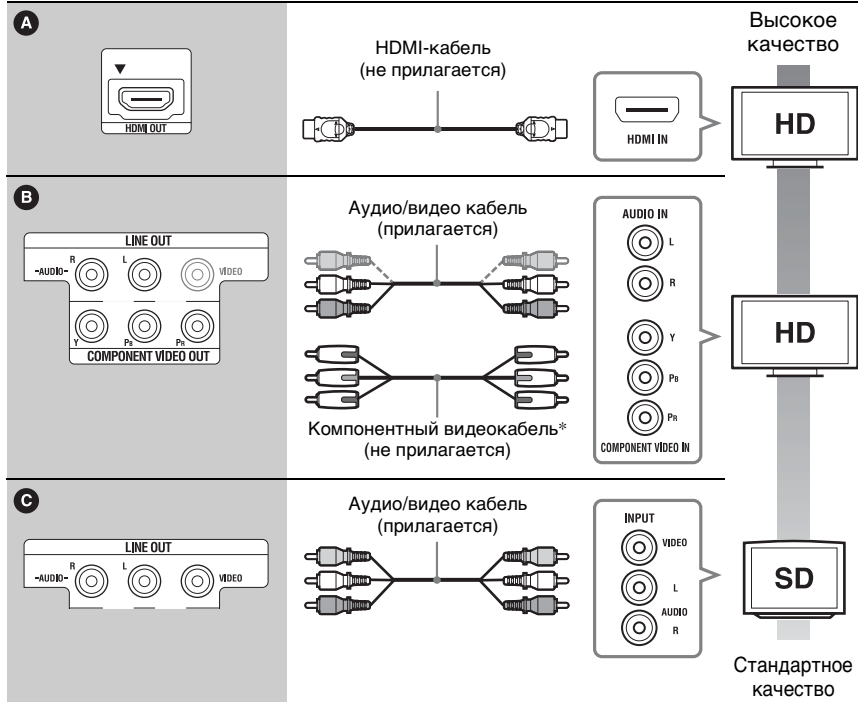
A

HDMI OUT

HDMI-кабель
(не прилагается)

HDMI IN

Высокое качество

HD

B

LINE OUT
-AUDIO- R L VIDEO
Y PB PR
COMPONENT VIDEO OUT

Аудио/видео кабель
(прилагается)

Компонентный видеокабель*
(не прилагается)

AUDIO IN
L
R
Y
PB
PR
COMPONENT VIDEO IN

HD

C

LINE OUT
-AUDIO- R L VIDEO

Аудио/видео кабель
(прилагается)

INPUT
VIDEO
L
AUDIO
R

SD

Стандартное качество